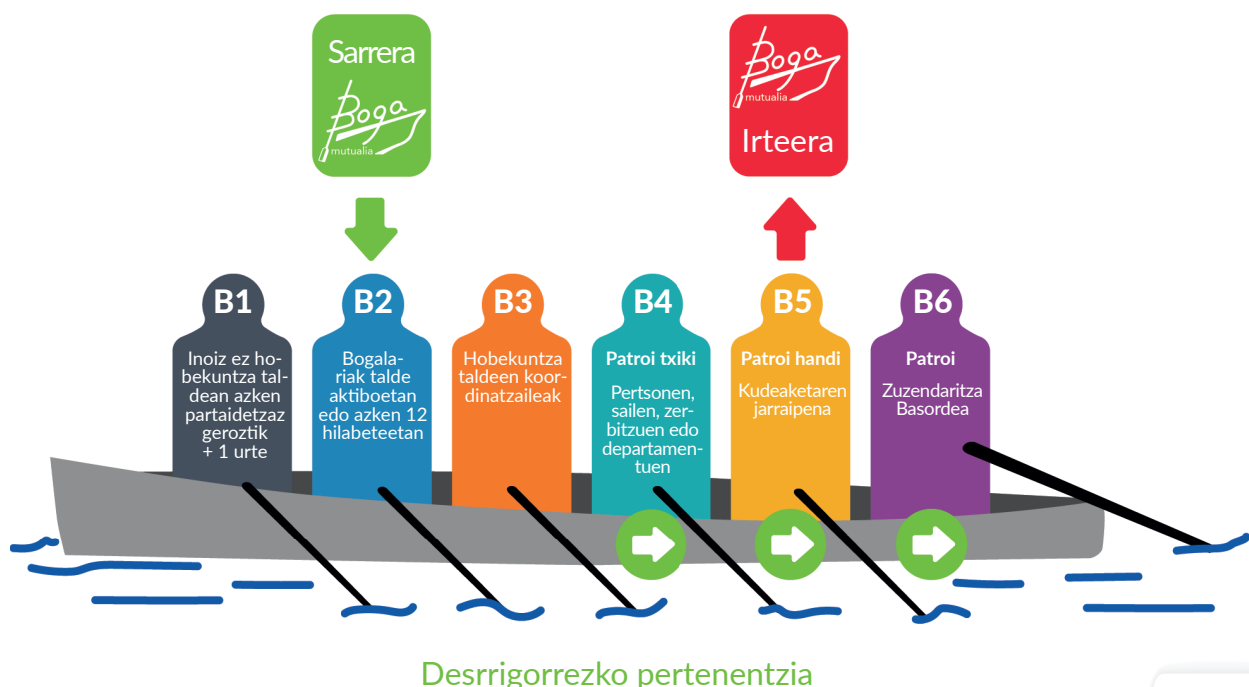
Sarrera

Boga mutualia

Boga mutualia

Irteera

B1

Inoiz ez hobekuntza taldean azken partaidetzaz geroztik + 1 urte

B2

Bogalariak talde aktiboetan edo azken 12 hilabeteetan

B3

Hobekuntza taldeen koordinatzaileak

B4

Patroi txiki

Pertsonen, sailen, zerbitzuen edo departamentuen

B5

Patroi handi

Kudeaketaren jarraipena

B6

Patroi

Zuzendaritza Basordea

Desrrigorrezko pertenentzia